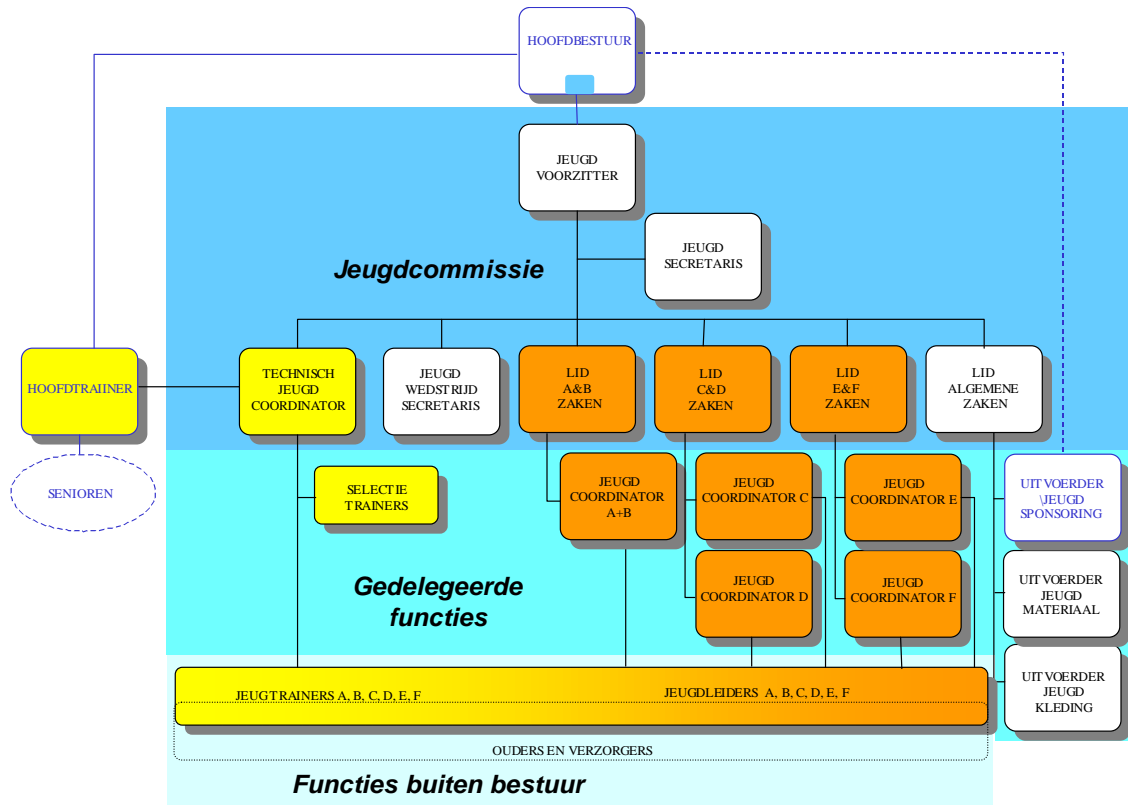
HOOFDBESTUUR

JEUGD VOORZITTER

JEUGD SECRETARIS

Jeugdcommissie

HOOFDTRAIINER

SENIOREN

TECHNISCH JEUGD COORDINATOR

JEUGD WEDSTRIJD SECRETARIS

LID A&B ZAKEN

LID C&D ZAKEN

LID E&F ZAKEN

LID ALGEMENE ZAKEN

SELECTIE TRAINERS

JEUGD COORDINATOR A+B

JEUGD COORDINATOR C

JEUGD COORDINATOR E

UIT VOERDER \JEUGD SPONSORING

Gedelegeerde functies

JEUGD COORDINATOR D

JEUGD COORDINATOR F

UIT VOERDER JEUGD MATERIAAL

UIT VOERDER JEUGD KLEDING

JEUGTRAINERS A, B, C, D, E, F

JEUGDLEIDERS A, B, C, D, E, F

OUDERS EN VERZORGERS

Functies buiten bestuur